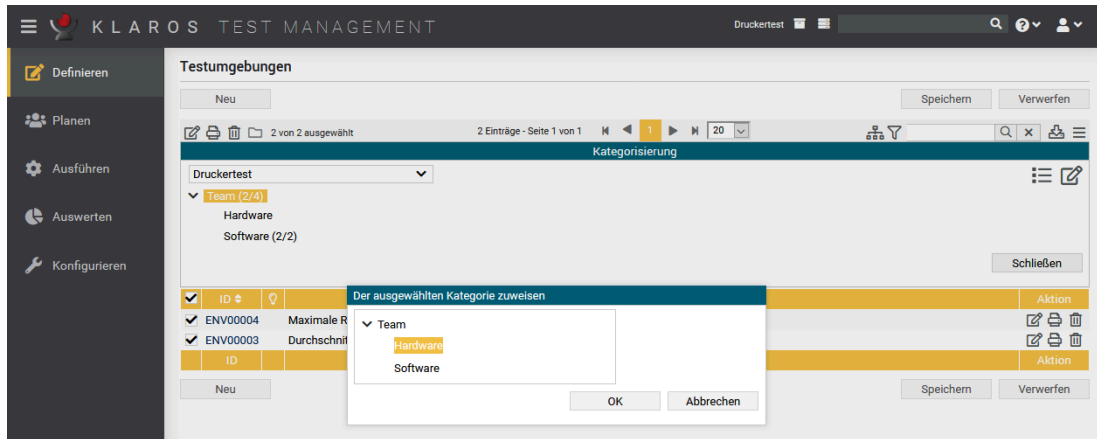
KLAROS TEST MANAGEMENT

Druckertest

Definieren

Planen

Ausführen

Auswerten

Konfigurieren

Testumgebungen

Neu

Speichern

Verwerfen

2 von 2 ausgewählt

2 Einträge - Seite 1 von 1

1

20

Kategorisierung

Druckertest

Team (2/4)

Hardware

Software (2/2)

Schließen

ID

Aktion

ENV00004

Maximale R

ENV00003

Durchschnit

ID

Aktion

Neu

Speichern

Verwerfen

Der ausgewählten Kategorie zuweisen

Team

Hardware

Software

OK

Abbrechen